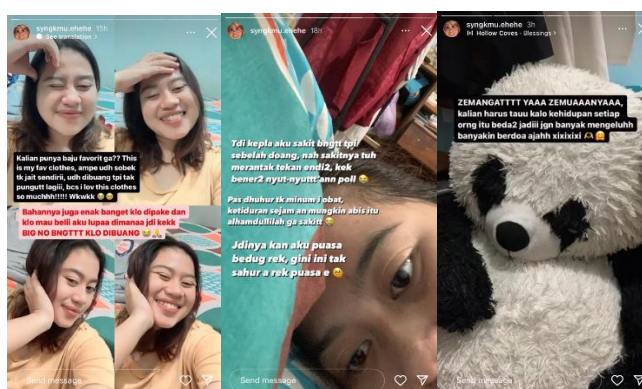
syngkmu.ehehe 15h
See translation

Kalian punya baju favorit ga?? This is my fav clothes, ampe udh sobek tk jait sendiri, udh dibuang tpi tak pungutt lagii, bcs i lov this clothes so mucHhh!!!!! Wkwkk 😂😂

Bahannya juga enak banget klo dipake dan klo mau beli aku lupaa dimanaa jdi kekk BIG NO BNGTTT KLO DIBUANG 😂🙏

Send message

syngkmu.ehehe 18h

Tdi kepla aku sakit bngtt tpi sebelah doang, nah sakitnya tuh merantak tekan endi2, kek bener2 nyut-nyut'ann poll 😂

Pas dhuhur tk minum i obat, ketiduran sejam an mungkin abis itu alhamdulillah ga sakitt 😂

Jdinya kan aku puasa bedug rek, gini ini tak sahur a rek puasa e 😂

Send message

syngkmu.ehehe 3h
Hollow Coves · Blessings

ZEMANGATTTT YAAA ZEMUAAANYAAA, kalian harus tauu kalo kehidupan setiap orng itu beda2 jadii jgn banyak mengeluhh banyakin berdoa ajahh xixixixi 🙏🤗

Send message